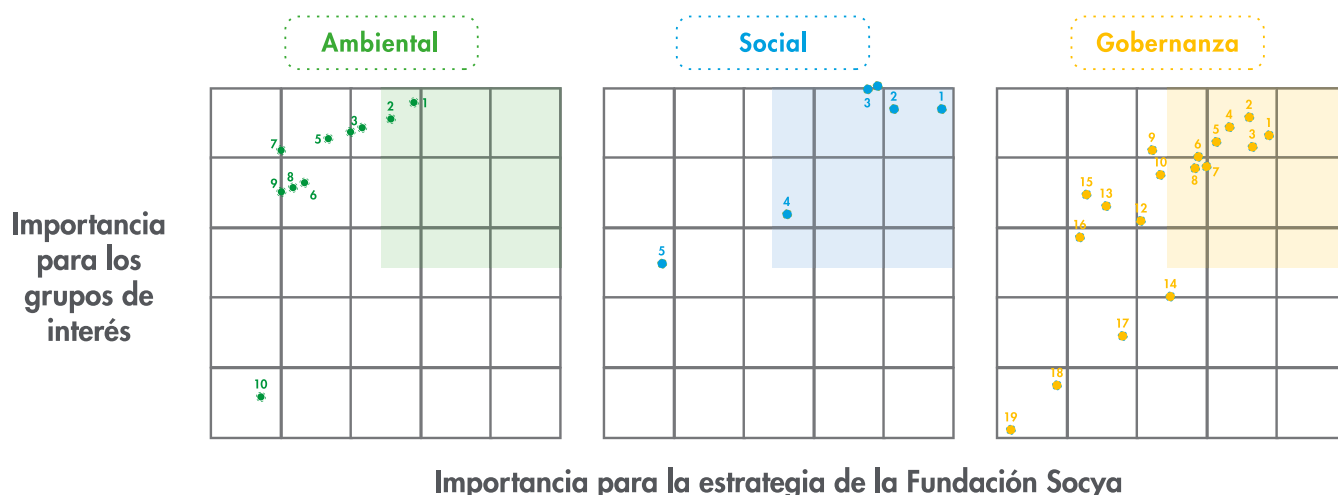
Ambiental

Social

Gobernanza

Importancia para los grupos de interés

1
2
3
5
7
8
9
6
10

1
2
3
4
5

1
2
3
4
5
6
7
8
9
10
12
13
14
15
16
17
18
19

Importancia para la estrategia de la Fundación Socya